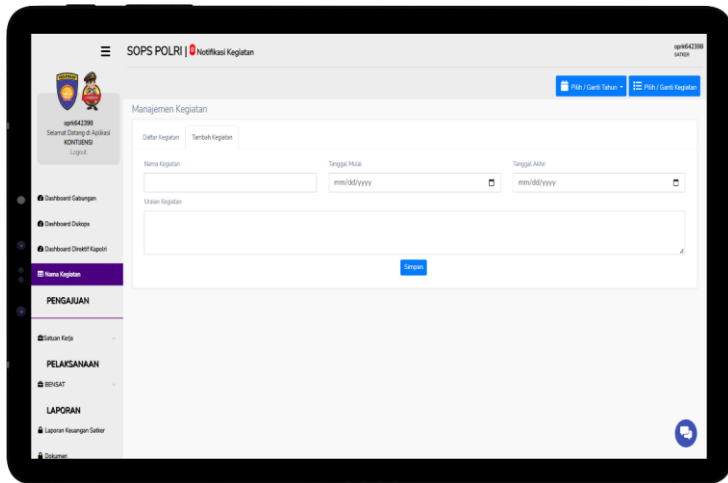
SOPS POLRI | 0 Notifikasi Kegiatan

oprk642398
SATKER

oprk642398
Selamat Datang di Aplikasi
KONTIJENSI
Logout

Pilih / Ganti Tahun
Pilih / Ganti Kegiatan

Manajemen Kegiatan

Daftar Kegiatan
Tambah Kegiatan

Nama Kegiatan
Tanggal Mulai
mm/dd/yyyy
Tanggal Akhir
mm/dd/yyyy
Uraian Kegiatan

Simpan

Dashboard Gabungan
Dashboard Dukops
Dashboard Direktif Kapolri
Nama Kegiatan
PENGAJUAN
Satuan Kerja
PELAKSANAAN
BENSAT
LAPORAN
Laporan Keuangan Satker
Dokumen